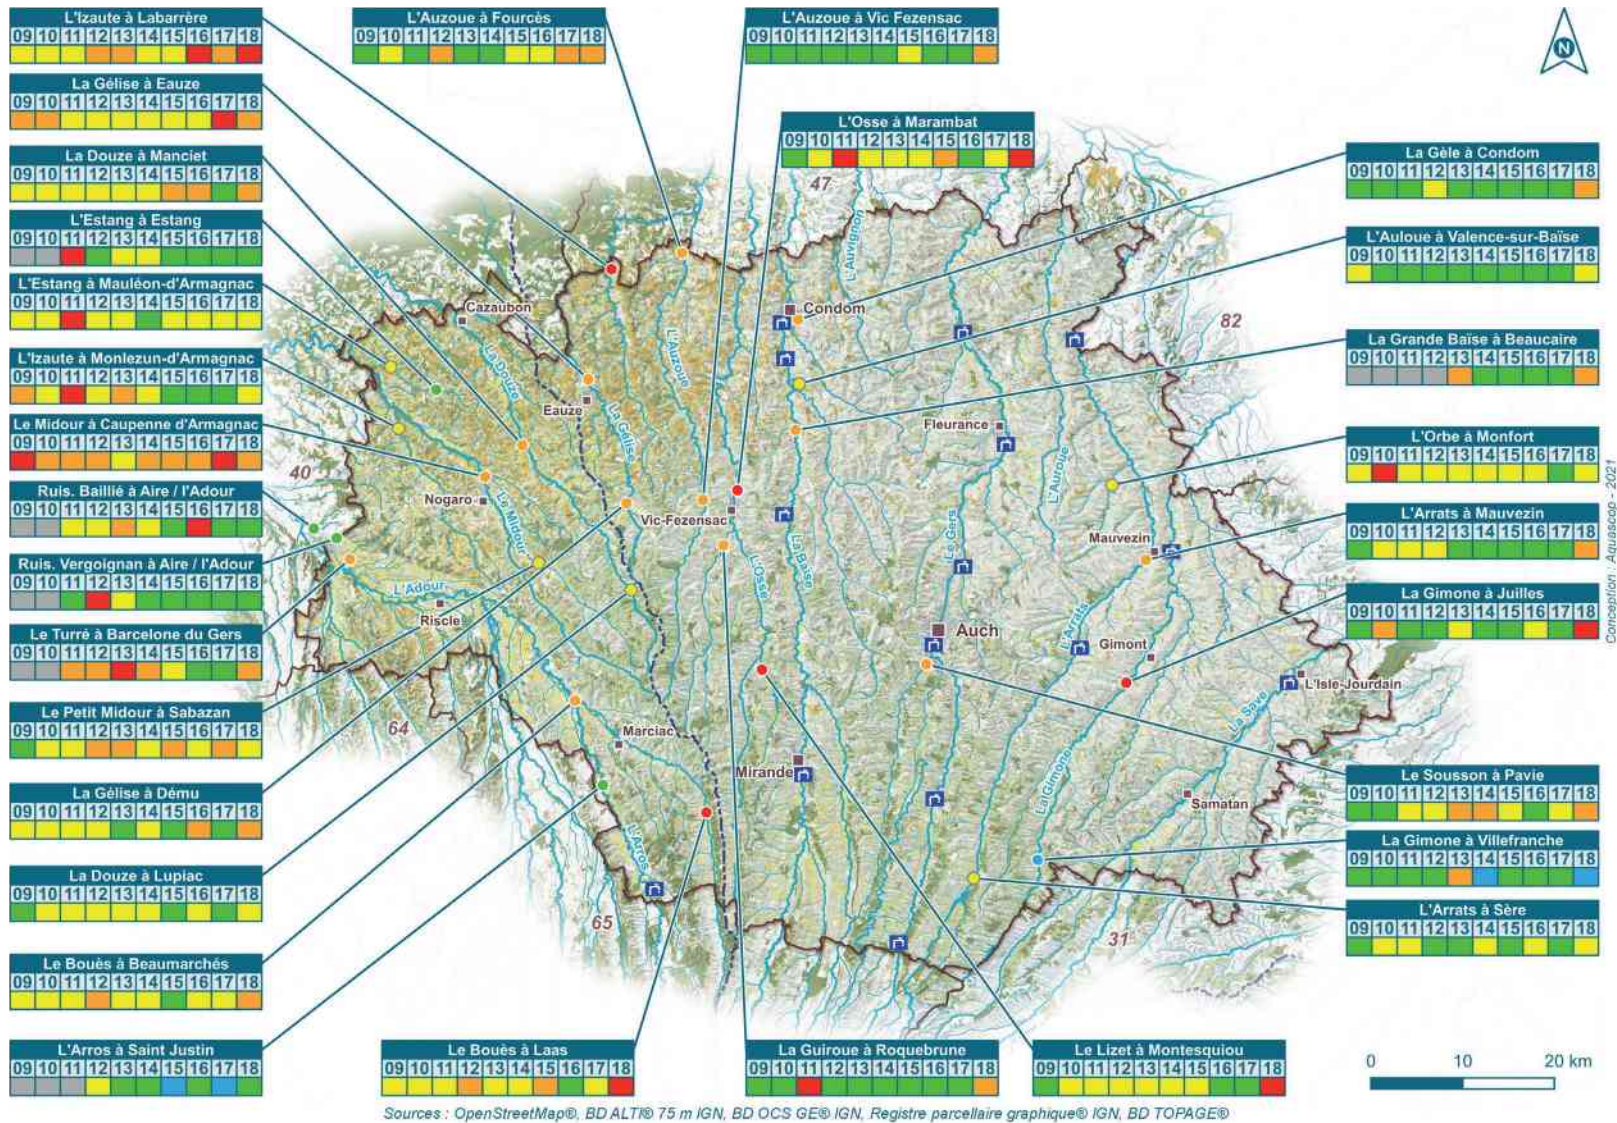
L'Izaute à Labarrère
| 09 | 10 | 11 | 12 | 13 | 14 | 15 | 16 | 17 | 18 |
|---|---|---|---|---|---|---|---|---|---|

La Gélise à Eauze
| 09 | 10 | 11 | 12 | 13 | 14 | 15 | 16 | 17 | 18 |
|---|---|---|---|---|---|---|---|---|---|

La Douze à Manciet
| 09 | 10 | 11 | 12 | 13 | 14 | 15 | 16 | 17 | 18 |
|---|---|---|---|---|---|---|---|---|---|

L'Estang à Estang
| 09 | 10 | 11 | 12 | 13 | 14 | 15 | 16 | 17 | 18 |
|---|---|---|---|---|---|---|---|---|---|

L'Estang à Mauléon-d'Armagnac
| 09 | 10 | 11 | 12 | 13 | 14 | 15 | 16 | 17 | 18 |
|---|---|---|---|---|---|---|---|---|---|

L'Izaute à Monlezun-d'Armagnac
| 09 | 10 | 11 | 12 | 13 | 14 | 15 | 16 | 17 | 18 |
|---|---|---|---|---|---|---|---|---|---|

Le Midour à Caupenne d'Armagnac
| 09 | 10 | 11 | 12 | 13 | 14 | 15 | 16 | 17 | 18 |
|---|---|---|---|---|---|---|---|---|---|

Ruis. Baillié à Aire / l'Adour
| 09 | 10 | 11 | 12 | 13 | 14 | 15 | 16 | 17 | 18 |
|---|---|---|---|---|---|---|---|---|---|

Ruis. Vergoignan à Aire / l'Adour
| 09 | 10 | 11 | 12 | 13 | 14 | 15 | 16 | 17 | 18 |
|---|---|---|---|---|---|---|---|---|---|

Le Turré à Barcelone du Gers
| 09 | 10 | 11 | 12 | 13 | 14 | 15 | 16 | 17 | 18 |
|---|---|---|---|---|---|---|---|---|---|

Le Petit Midour à Sabazan
| 09 | 10 | 11 | 12 | 13 | 14 | 15 | 16 | 17 | 18 |
|---|---|---|---|---|---|---|---|---|---|

La Gélise à Dému
| 09 | 10 | 11 | 12 | 13 | 14 | 15 | 16 | 17 | 18 |
|---|---|---|---|---|---|---|---|---|---|

La Douze à Lupiac
| 09 | 10 | 11 | 12 | 13 | 14 | 15 | 16 | 17 | 18 |
|---|---|---|---|---|---|---|---|---|---|

Le Bouès à Beaumarchés
| 09 | 10 | 11 | 12 | 13 | 14 | 15 | 16 | 17 | 18 |
|---|---|---|---|---|---|---|---|---|---|

L'Arros à Saint Justin
| 09 | 10 | 11 | 12 | 13 | 14 | 15 | 16 | 17 | 18 |
|---|---|---|---|---|---|---|---|---|---|

L'Auzoue à Fourcès
| 09 | 10 | 11 | 12 | 13 | 14 | 15 | 16 | 17 | 18 |
|---|---|---|---|---|---|---|---|---|---|

L'Auzoue à Vic Fezensac
| 09 | 10 | 11 | 12 | 13 | 14 | 15 | 16 | 17 | 18 |
|---|---|---|---|---|---|---|---|---|---|

L'Osse à Marambat
| 09 | 10 | 11 | 12 | 13 | 14 | 15 | 16 | 17 | 18 |
|---|---|---|---|---|---|---|---|---|---|

La Gèle à Condom
| 09 | 10 | 11 | 12 | 13 | 14 | 15 | 16 | 17 | 18 |
|---|---|---|---|---|---|---|---|---|---|

L'Auloue à Valence-sur-Baïse
| 09 | 10 | 11 | 12 | 13 | 14 | 15 | 16 | 17 | 18 |
|---|---|---|---|---|---|---|---|---|---|

La Grande Baïse à Beaucaire
| 09 | 10 | 11 | 12 | 13 | 14 | 15 | 16 | 17 | 18 |
|---|---|---|---|---|---|---|---|---|---|

L'Orbe à Monfort
| 09 | 10 | 11 | 12 | 13 | 14 | 15 | 16 | 17 | 18 |
|---|---|---|---|---|---|---|---|---|---|

L'Arrats à Mauvezin
| 09 | 10 | 11 | 12 | 13 | 14 | 15 | 16 | 17 | 18 |
|---|---|---|---|---|---|---|---|---|---|

La Gimone à Juilles
| 09 | 10 | 11 | 12 | 13 | 14 | 15 | 16 | 17 | 18 |
|---|---|---|---|---|---|---|---|---|---|

Le Sousson à Pavie
| 09 | 10 | 11 | 12 | 13 | 14 | 15 | 16 | 17 | 18 |
|---|---|---|---|---|---|---|---|---|---|

La Gimone à Villefranche
| 09 | 10 | 11 | 12 | 13 | 14 | 15 | 16 | 17 | 18 |
|---|---|---|---|---|---|---|---|---|---|

L'Arrats à Sère
| 09 | 10 | 11 | 12 | 13 | 14 | 15 | 16 | 17 | 18 |
|---|---|---|---|---|---|---|---|---|---|

Le Bouès à Laas
| 09 | 10 | 11 | 12 | 13 | 14 | 15 | 16 | 17 | 18 |
|---|---|---|---|---|---|---|---|---|---|

La Guiroue à Roquebrune
| 09 | 10 | 11 | 12 | 13 | 14 | 15 | 16 | 17 | 18 |
|---|---|---|---|---|---|---|---|---|---|

Le Lizet à Montesquiou
| 09 | 10 | 11 | 12 | 13 | 14 | 15 | 16 | 17 | 18 |
|---|---|---|---|---|---|---|---|---|---|

N

47 82 40 64 65 31

Cazaubon Condom Eauze Fleurance Nogaro Vic-Fezensac Mauvezin Riscle Auch Gimont L'Isle-Jourdain Marciac Mirande Samatan

La Douze La Gélise L'Auzoue L'Auvignon Le Midour L'Adour L'Osse La Baïse Le Gers L'Auroue L'Arrats La Save La Gimone L'Arros

0 10 20 km

Conception : Aquascop - 2021

Sources : OpenStreetMap®, BD ALTI® 75 m IGN, BD OCS GE® IGN, Registre parcellaire graphique® IGN, BD TOPAGE®